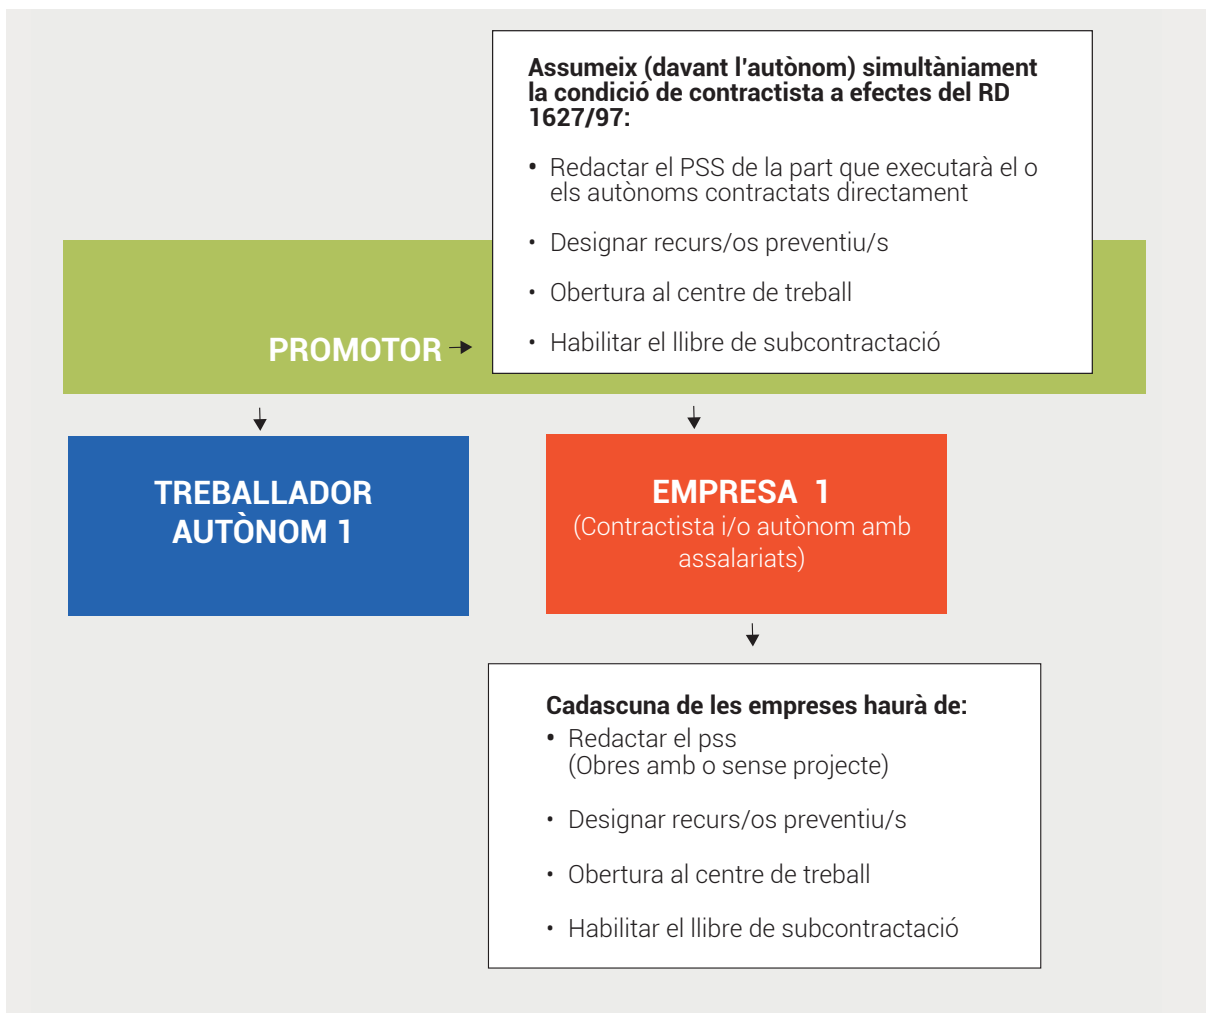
Assumeix (davant l'autònom) simultàniament la condició de contractista a efectes del RD 1627/97:

• Redactar el PSS de la part que executarà el o els autònoms contractats directament

• Designar recurs/os preventiu/s

• Obertura al centre de treball

• Habilitar el llibre de subcontractació

PROMOTOR

TREBALLADOR AUTÒNOM 1

EMPRESA 1
(Contractista i/o autònom amb assalariats)

Cadascuna de les empreses haurà de:
• Redactar el pss (Obres amb o sense projecte)

• Designar recurs/os preventiu/s

• Obertura al centre de treball

• Habilitar el llibre de subcontractació